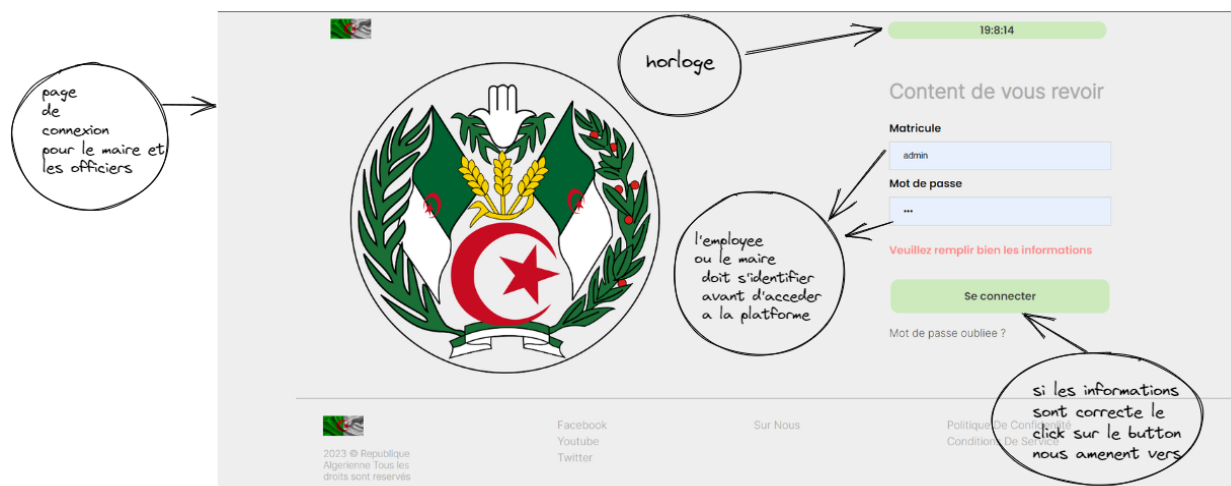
page de connexion pour le maire et les officiers

19:8:14

horloge

Content de vous revoir

Matricule

admin

Mot de passe

•••

l'employee ou le maire doit s'identifier avant d'acceder a la platforme

Veuillez remplir bien les informations

Se connecter

Mot de passe oubliee ?

si les informations sont correcte le click sur le button nous amenent vers

2023 © Republique Algerienne Tous les droits sont reservés

Facebook
Youtube
Twitter

Sur Nous

Politique De Confidentialité
Conditions De Service